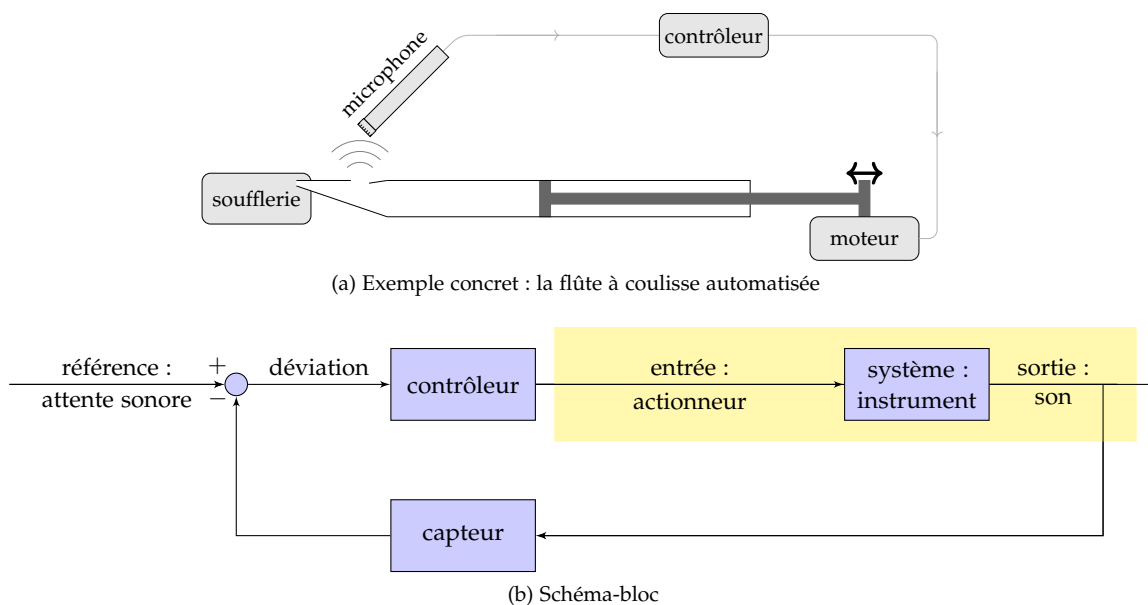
microphone

contrôleur

soufflerie

moteur

(a) Exemple concret : la flûte à coulisse automatisée

référence :
attente sonore

+
−

déviation

contrôleur

entrée :
actionneur

système :
instrument

sortie :
son

capteur

(b) Schéma-bloc